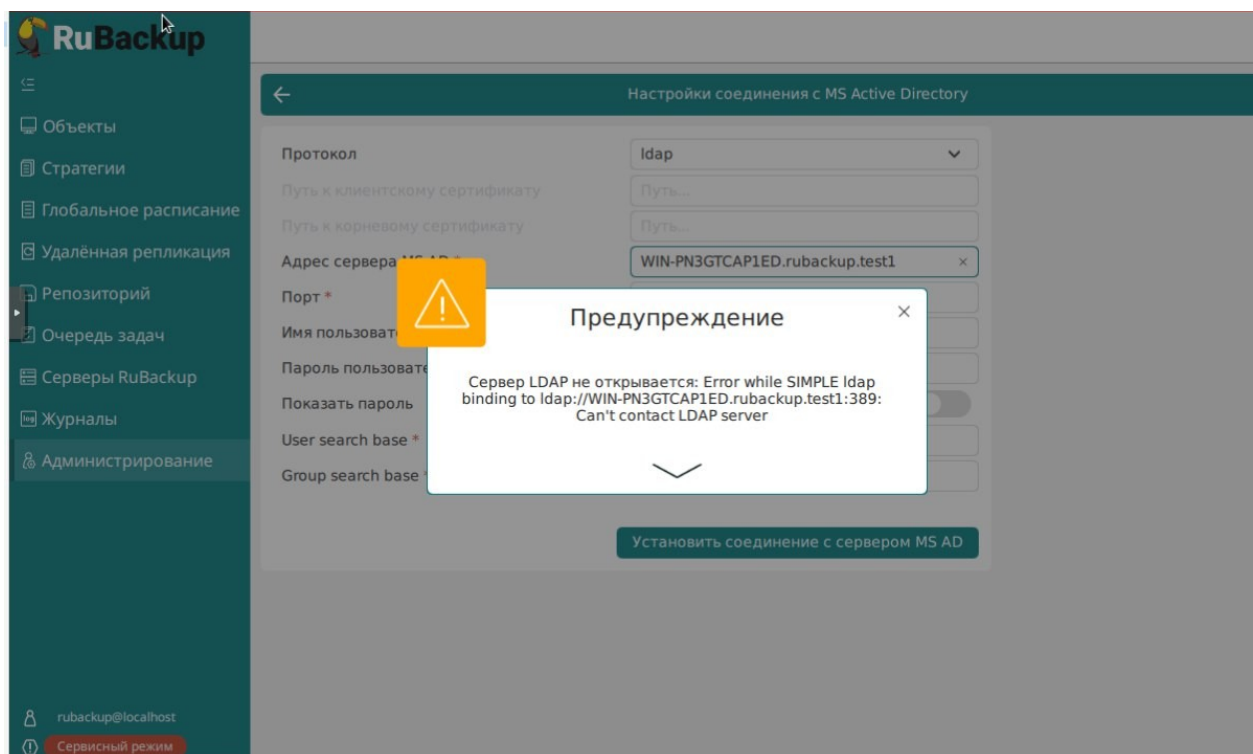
RuBackup

Объекты
Стратегии
Глобальное расписание
Удалённая репликация
Репозиторий
Очередь задач
Серверы RuBackup
Журналы
Администрирование

rubackup@localhost
Сервисный режим

Настройки соединения с MS Active Directory

Протокол | ldap
Путь к клиентскому сертификату | Путь...
Путь к корневому сертификату | Путь...
Адрес сервера MS AD * | WIN-PN3GTCAP1ED.rubackup.test1
Порт *
Имя пользоват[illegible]
Пароль пользовате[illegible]
Показать пароль
User search base *
Group search base *

Установить соединение с сервером MS AD

Предупреждение

Сервер LDAP не открывается: Error while SIMPLE ldap binding to ldap://WIN-PN3GTCAP1ED.rubackup.test1:389: Can't contact LDAP server